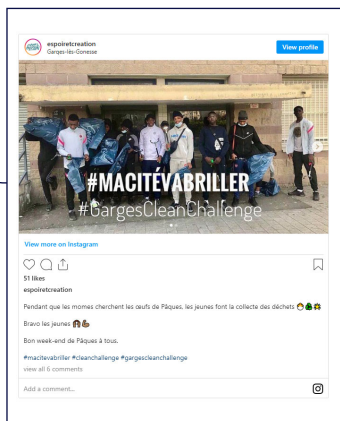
espoiretcreation
Garges-lès-Gonesse

View profile

#MACITÉVABRILLER
#GargesCleanChallenge

View more on Instagram

51 likes
espoiretcreation

Pendant que les mômes cherchent les oeufs de Pâques, les jeunes font la collecte des déchets 🐣🌲🍀

Bravo les jeunes 🙌💪

Bon week-end de Pâques à tous.

#macitevabriller #cleanchallenge #gargescleanchallenge
view all 5 comments

Add a comment...